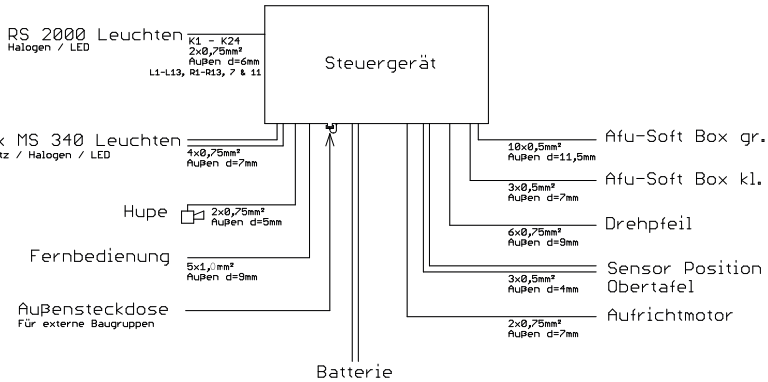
RS 2000 Leuchten
Halogen / LED
K1 - K24
2x0,75mm²
Außen d=6mm
L1-L13, R1-R13, 7 & 11

Steuergerät

x MS 340 Leuchten
tz / Halogen / LED
4x0,75mm²
Außen d=7mm

Hupe
2x0,75mm²
Außen d=5mm

Fernbedienung
5x1,0mm²
Außen d=9mm

Außensteckdose
Für externe Baugruppen

Batterie

10x0,5mm²
Außen d=11,5mm
Afu-Soft Box gr.

3x0,5mm²
Außen d=7mm
Afu-Soft Box kl.

6x0,75mm²
Außen d=9mm
Drehpfeil

3x0,5mm²
Außen d=4mm
Sensor Position Obertafel

2x0,75mm²
Außen d=7mm
Aufrichtmotor